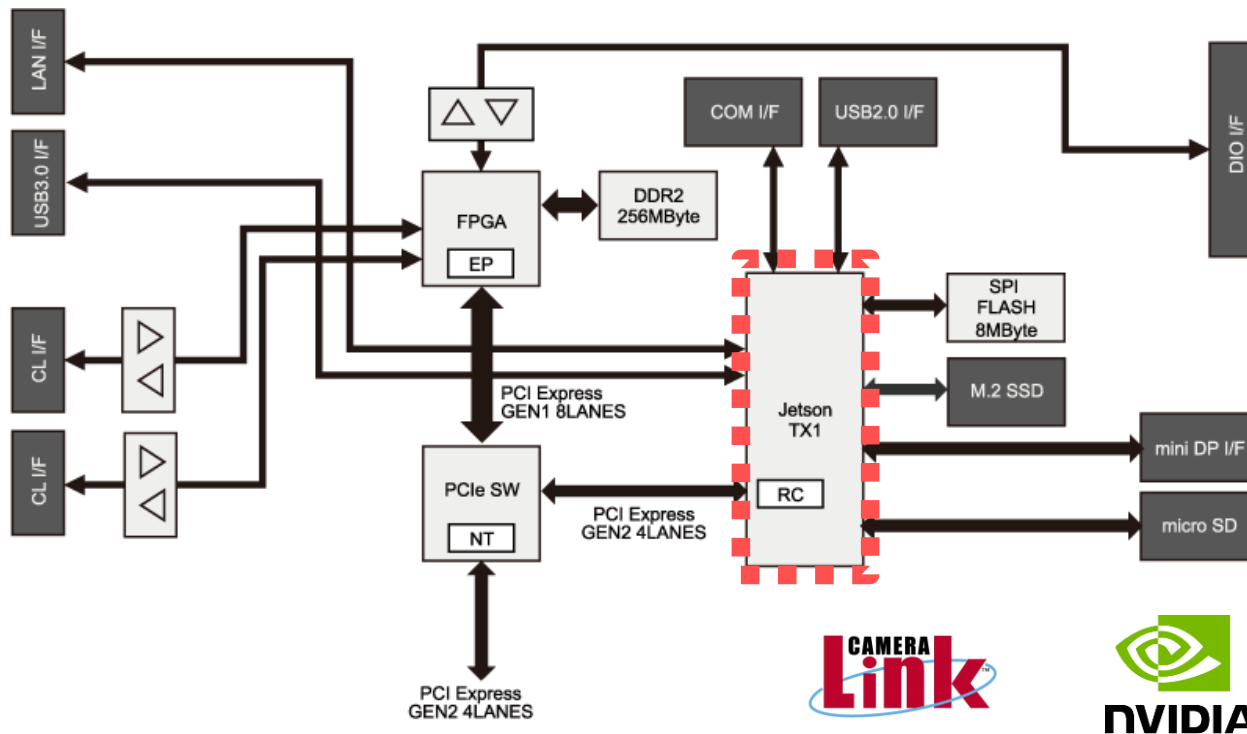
LAN I/F

USB3.0 I/F

CL I/F

CL I/F

FPGA

EP

DDR2
256MByte

COM I/F

USB2.0 I/F

DIO I/F

SPI
FLASH
8MByte

M.2 SSD

Jetson
TX1

RC

mini DP I/F

micro SD

PCI Express
GEN1 8LANES

PCIe SW

NT

PCI Express
GEN2 4LANES

PCI Express
GEN2 4LANES

CAMERA
Link

NVIDIA